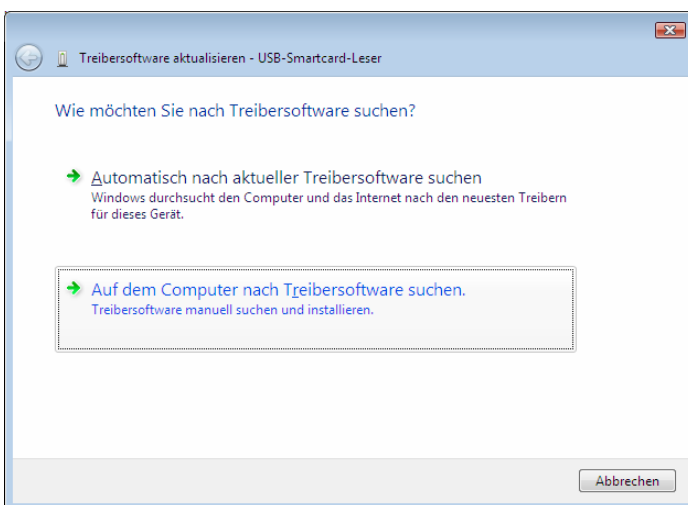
Treibersoftware aktualisieren - USB-Smartcard-Leser

Wie möchten Sie nach Treibersoftware suchen?

Automatisch nach aktueller Treibersoftware suchen
Windows durchsucht den Computer und das Internet nach den neuesten Treibern für dieses Gerät.

Auf dem Computer nach Treibersoftware suchen.
Treibersoftware manuell suchen und installieren.

Abbrechen